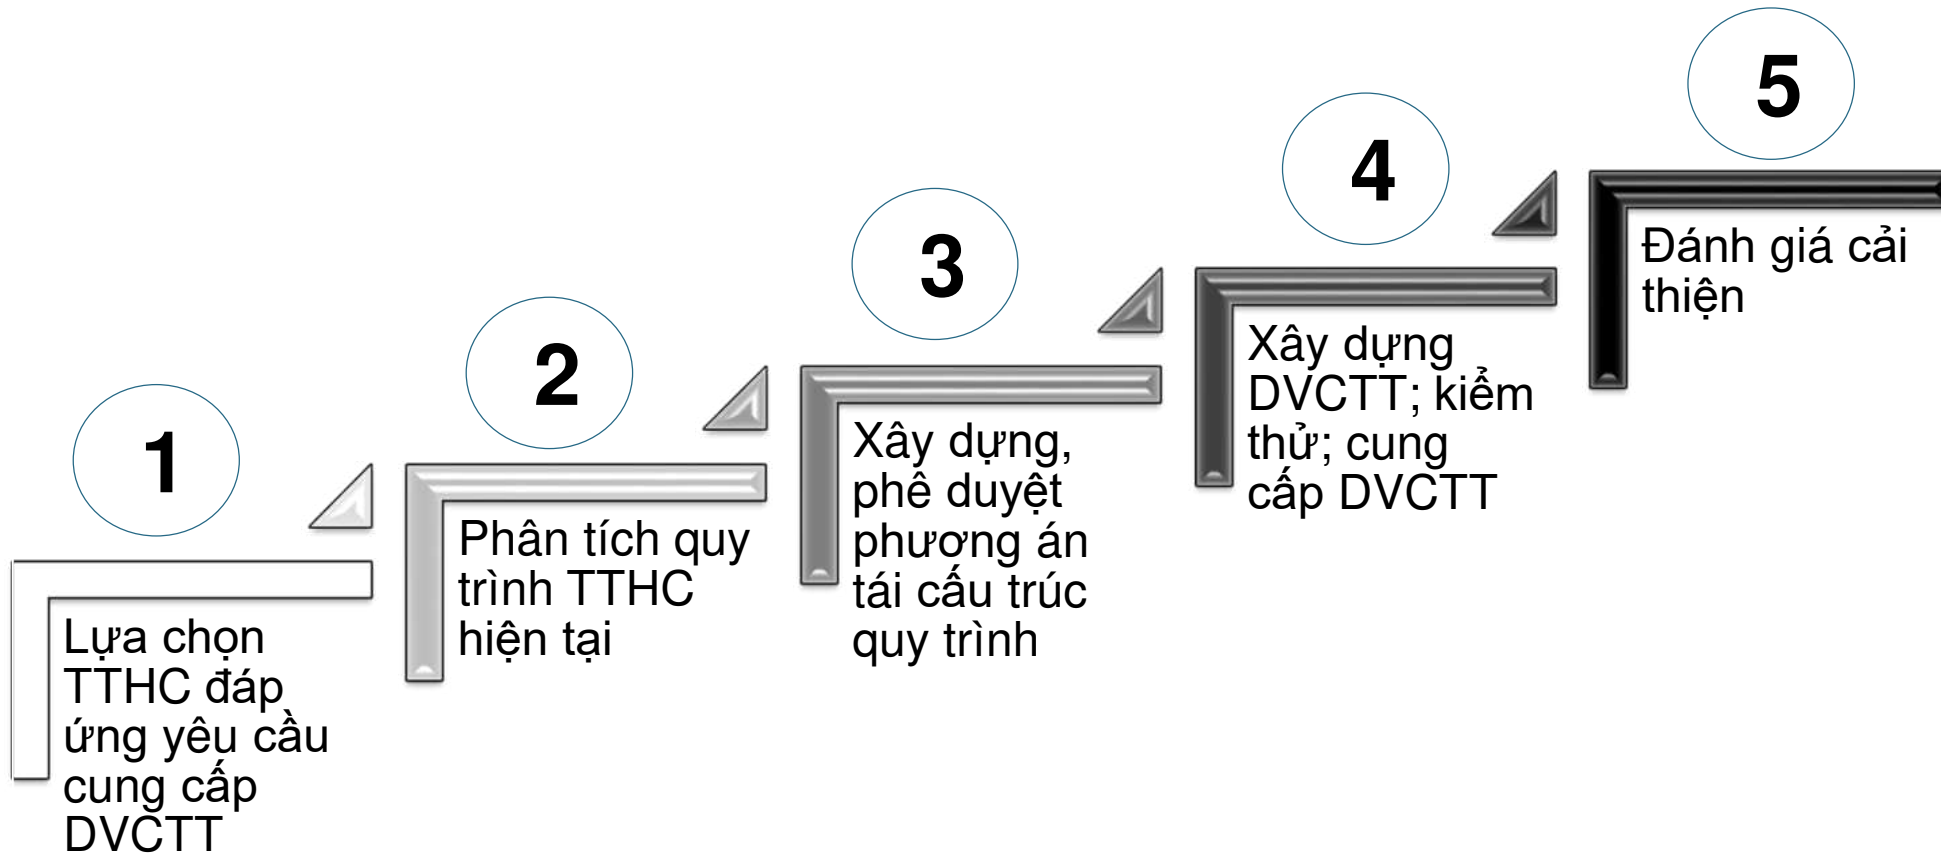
1

Lựa chọn TTHC đáp ứng yêu cầu cung cấp DVCTT

2

Phân tích quy trình TTHC hiện tại

3

Xây dựng, phê duyệt phương án tái cấu trúc quy trình

4

Xây dựng DVCTT; kiểm thử; cung cấp DVCTT

5

Đánh giá cải thiện